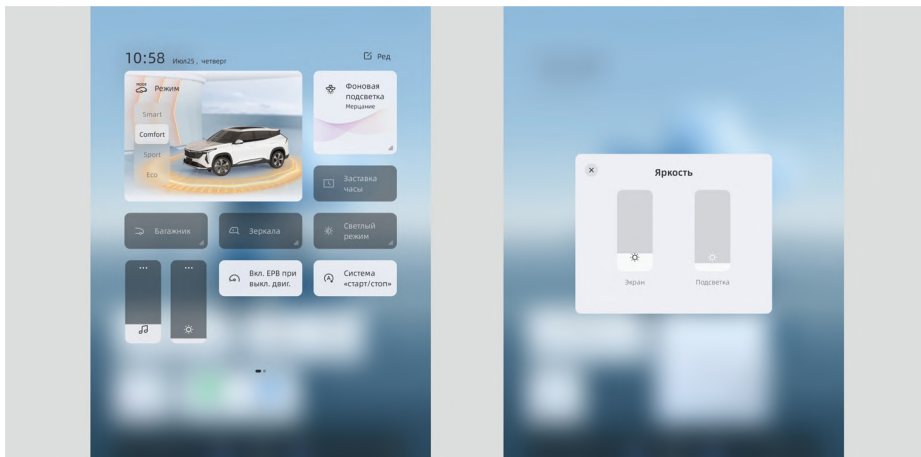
10:58 Июл25 , четверг

Ред

Режим

Smart

Comfort

Sport

Eco

Фоновая подсветка

Мерцание

Заставка часы

Багажник

Зеркала

Светлый режим

Вкл. EPB при выкл. двиг.

Система «старт/стоп»

Яркость

Экран

Подсветка